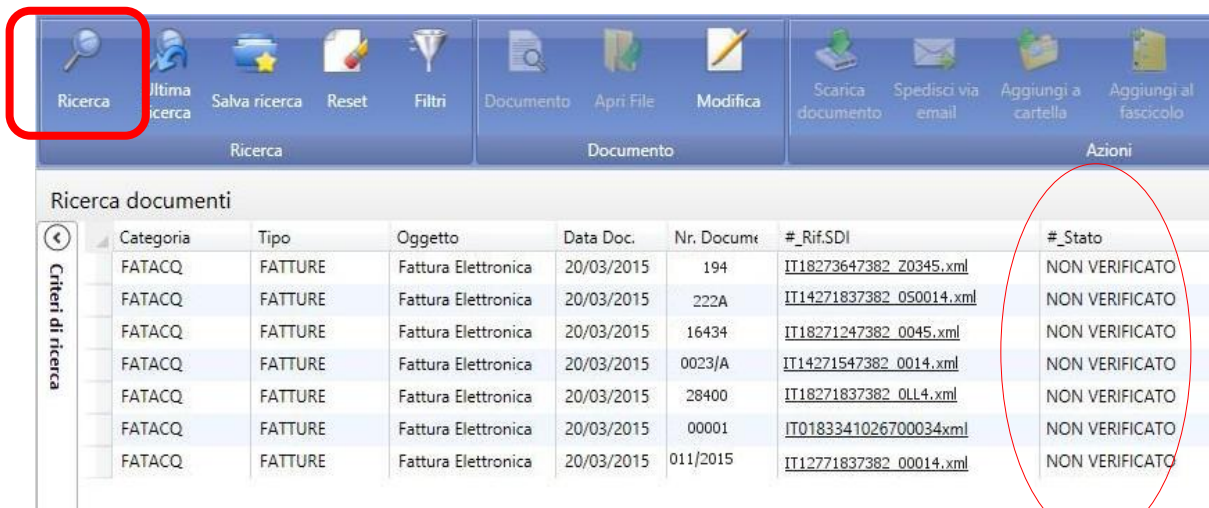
Ricerca | Ultima ricerca | Salva ricerca | Reset | Filtri | Documento | Apri File | Modifica | Scarica documento | Spedisci via email | Aggiungi a cartella | Aggiungi al fascicolo

Ricerca | Documento | Azioni

Ricerca documenti

Criteri di ricerca

| Categoria | Tipo | Oggetto | Data Doc. | Nr. Docume | #_Rif.SDI | #_Stato |
|---|---|---|---|---|---|---|
| FATACQ | FATTURE | Fattura Elettronica | 20/03/2015 | 194 | IT18273647382_Z0345.xml | NON VERIFICATO |
| FATACQ | FATTURE | Fattura Elettronica | 20/03/2015 | 222A | IT14271837382_0S0014.xml | NON VERIFICATO |
| FATACQ | FATTURE | Fattura Elettronica | 20/03/2015 | 16434 | IT18271247382_0045.xml | NON VERIFICATO |
| FATACQ | FATTURE | Fattura Elettronica | 20/03/2015 | 0023/A | IT14271547382_0014.xml | NON VERIFICATO |
| FATACQ | FATTURE | Fattura Elettronica | 20/03/2015 | 28400 | IT18271837382_0LL4.xml | NON VERIFICATO |
| FATACQ | FATTURE | Fattura Elettronica | 20/03/2015 | 00001 | IT0183341026700034xml | NON VERIFICATO |
| FATACQ | FATTURE | Fattura Elettronica | 20/03/2015 | 011/2015 | IT12771837382_00014.xml | NON VERIFICATO |